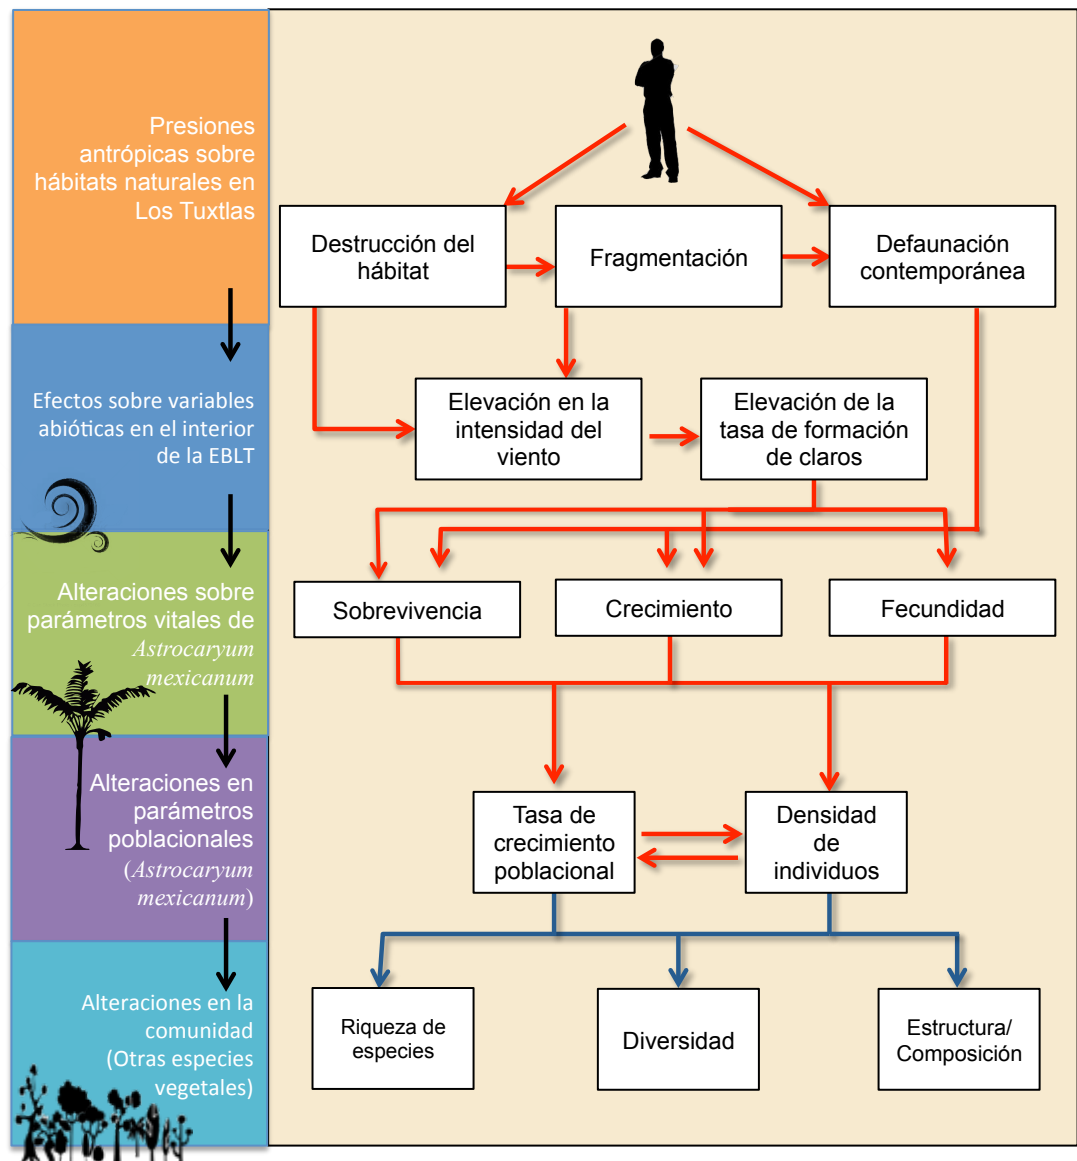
Presiones antrópicas sobre hábitats naturales en Los Tuxtlas

Efectos sobre variables abióticas en el interior de la EBLT

Alteraciones sobre parámetros vitales de *Astrocaryum mexicanum*

Alteraciones en parámetros poblacionales (*Astrocaryum mexicanum*)

Alteraciones en la comunidad (Otras especies vegetales)

Destrucción del hábitat

Fragmentación

Defaunación contemporánea

Elevación en la intensidad del viento

Elevación de la tasa de formación de claros

Sobrevivencia

Crecimiento

Fecundidad

Tasa de crecimiento poblacional

Densidad de individuos

Riqueza de especies

Diversidad

Estructura/ Composición